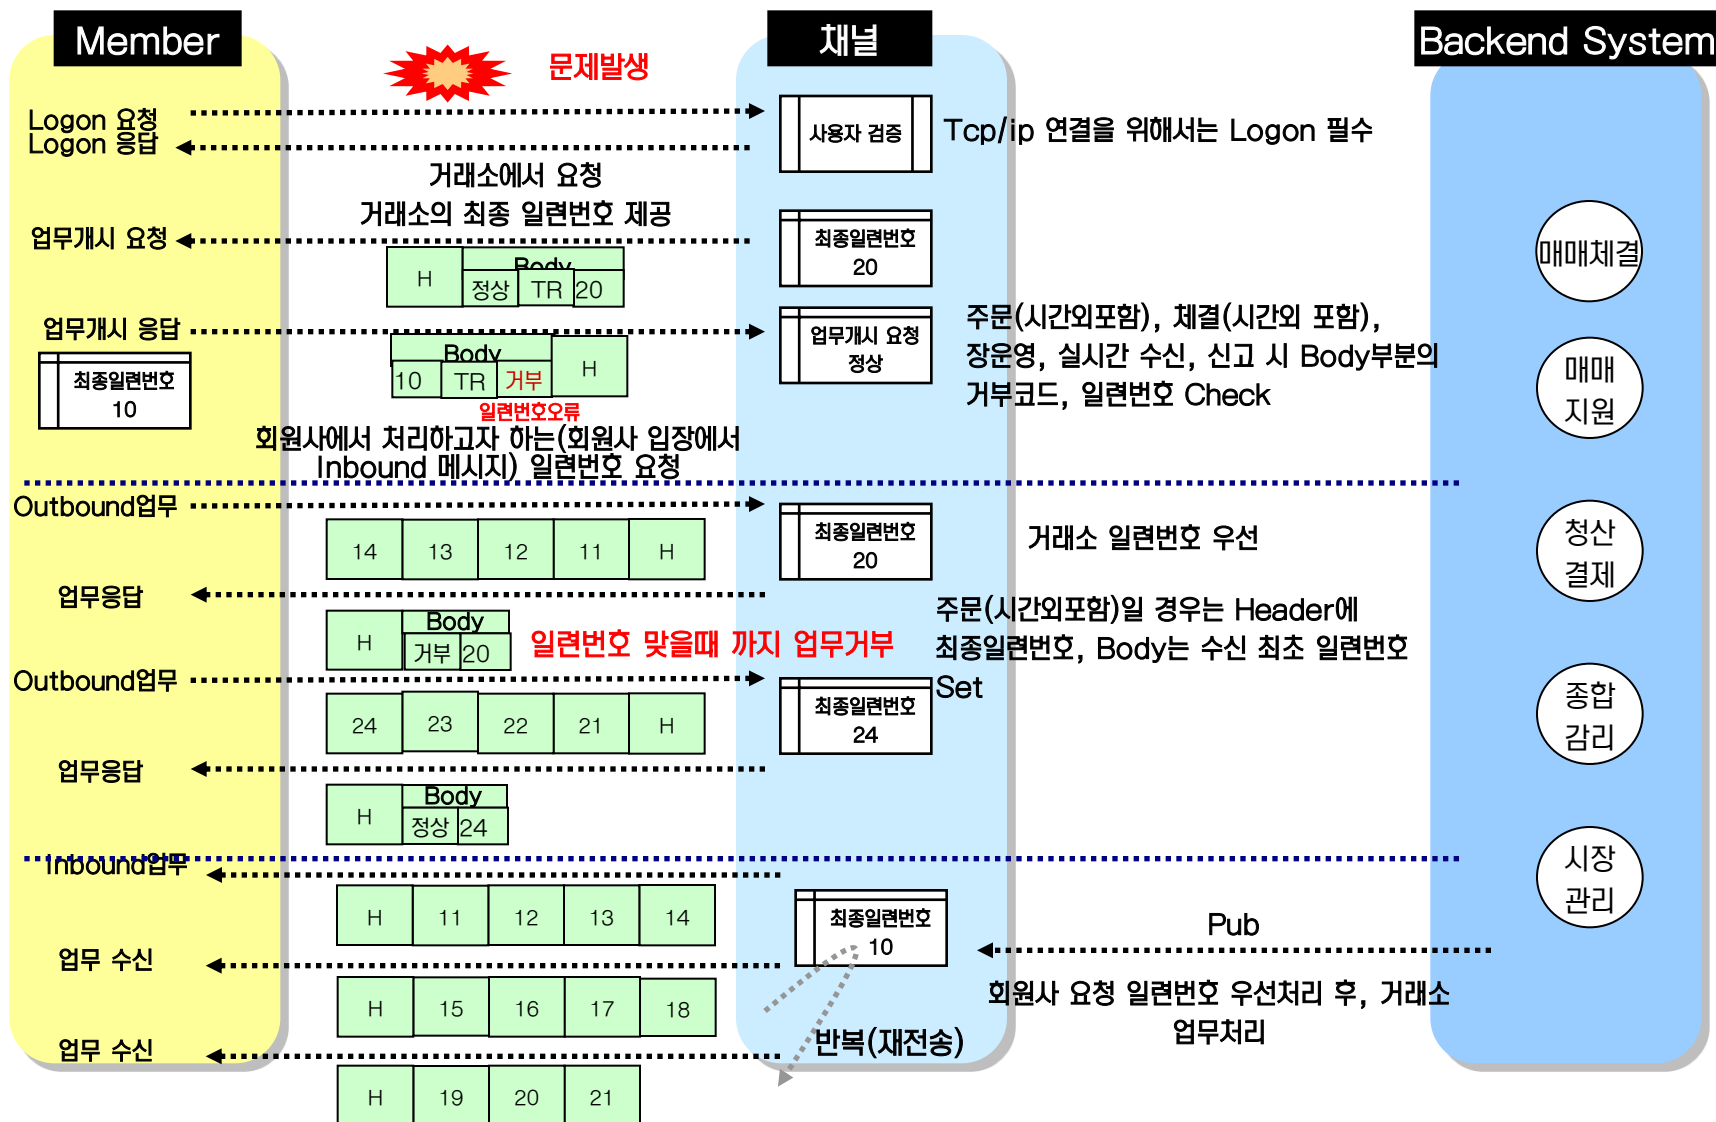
Member

채널

Backend System

문제발생

Logon 요청
Logon 응답

사용자 검증

Tcp/ip 연결을 위해서는 Logon 필수

거래소에서 요청
거래소의 최종 일련번호 제공

업무개시 요청

최종일련번호
20

H
Body
정상 TR 20

매매체결

업무개시 응답

업무개시 요청
정상

주문(시간외포함), 체결(시간외 포함), 장운영, 실시간 수신, 신고 시 Body부분의 거부코드, 일련번호 Check

최종일련번호
10

Body
10 TR 거부
H

일련번호오류

매매
지원

회원사에서 처리하고자 하는(회원사 입장에서 Inbound 메시지) 일련번호 요청

Outbound업무

14 13 12 11 H

최종일련번호
20

거래소 일련번호 우선

청산
결제

업무응답

주문(시간외포함)일 경우는 Header에 최종일련번호, Body는 수신 최초 일련번호 Set

H
Body
거부 20

일련번호 맞을때 까지 업무거부

Outbound업무

24 23 22 21 H

최종일련번호
24

종합
감리

업무응답

H
Body
정상 24

Inbound업무

H 11 12 13 14

최종일련번호
10

시장
관리

Pub

업무 수신

H 15 16 17 18

회원사 요청 일련번호 우선처리 후, 거래소 업무처리

업무 수신

반복(재전송)

H 19 20 21